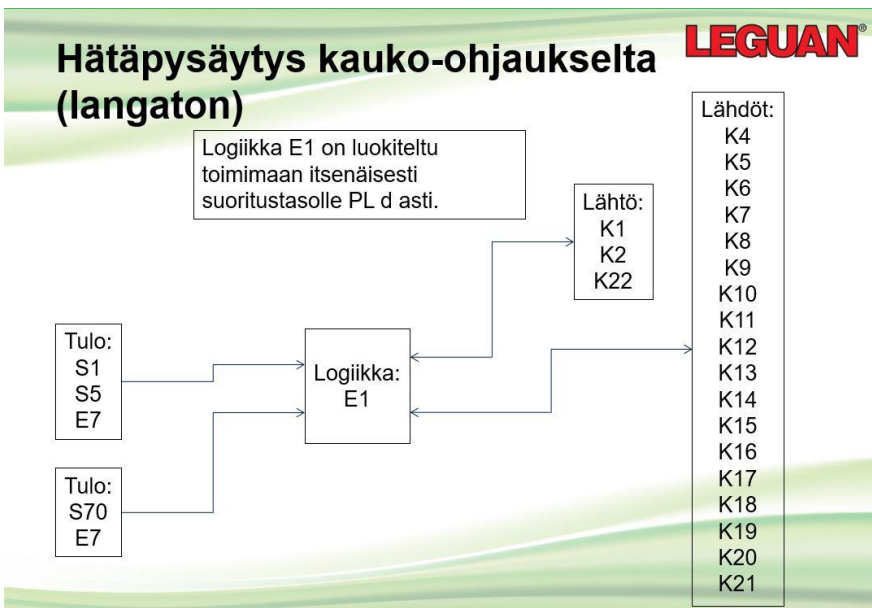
Hätäpysäytys kauko-ohjaukselta (langaton)

LEGUAN®

Logiikka E1 on luokiteltu toimimaan itsenäisesti suoritustasolle PL d asti.

Lähtö:
K1
K2
K22

Lähdöt:
K4
K5
K6
K7
K8
K9
K10
K11
K12
K13
K14
K15
K16
K17
K18
K19
K20
K21

Tulo:
S1
S5
E7

Logiikka:
E1

Tulo:
S70
E7